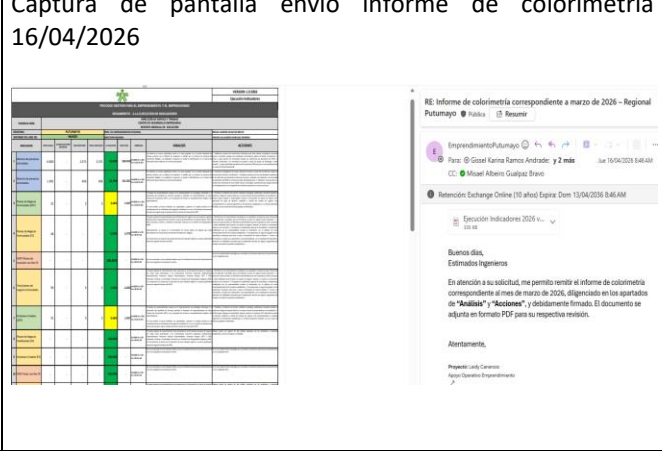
Captura de pantalla envío informe de colorimetría 16/04/2026

RE: Informe de colorimetría correspondiente a marzo de 2026 – Regional Putumayo Pública Resumir

EmprendimientoPutumayo

Para: Gissel Karina Ramos Andrade; y 2 más Jue 16/04/2026 8:48 AM

CC: Misael Alberto Gualpaz Bravo

Retención: Exchange Online (10 años) Expira: Dom 13/04/2036 8:46 AM

Ejecución Indicadores 2026 v...

Buenos días,
Estimados Ingenieros

En atención a su solicitud, me permito remitir el informe de colorimetría correspondiente al mes de marzo de 2026, diligenciado en los apartados de "Análisis" y "Acciones", y debidamente firmado. El documento se adjunta en formato PDF para su respectiva revisión.

Atentamente,

Proyectó: Leidy Canencio
Apoyo Operativo Emprendimiento

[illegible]